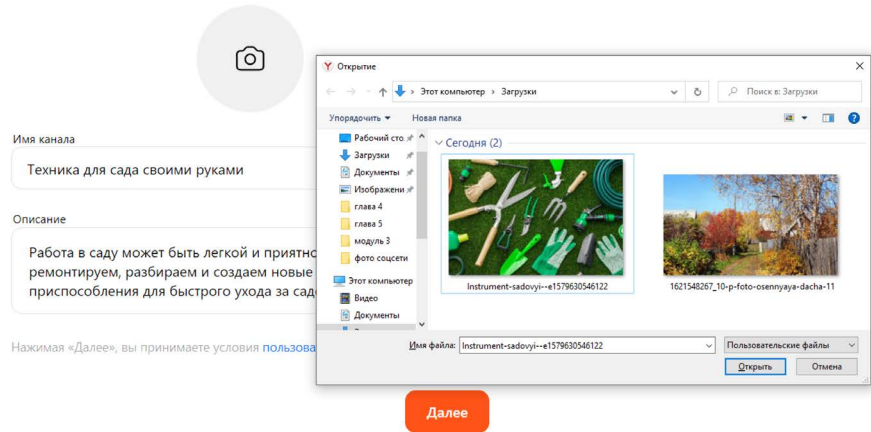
Имя канала

Техника для сада своими руками

Описание

Работа в саду может быть легкой и приятно ремонтируем, разбираем и создаем новые приспособления для быстрого ухода за сад

Нажимая «Далее», вы принимаете условия пользова

Далее

Открытие

← → ↑ Этот компьютер › Загрузки

Поиск в: Загрузки

Упорядочить ▾ Новая папка

Рабочий сто
Загрузки
Документы
Изображени
глава 4
глава 5
модуль 3
фото соцсети
Этот компьютер
Видео
Документы

Сегодня (2)

Instrument-sadovyi--e1579630546122

1621548267_10-p-foto-osennyaya-dacha-11

Имя файла: Instrument-sadovyi--e1579630546122

Пользовательские файлы

Открыть

Отмена